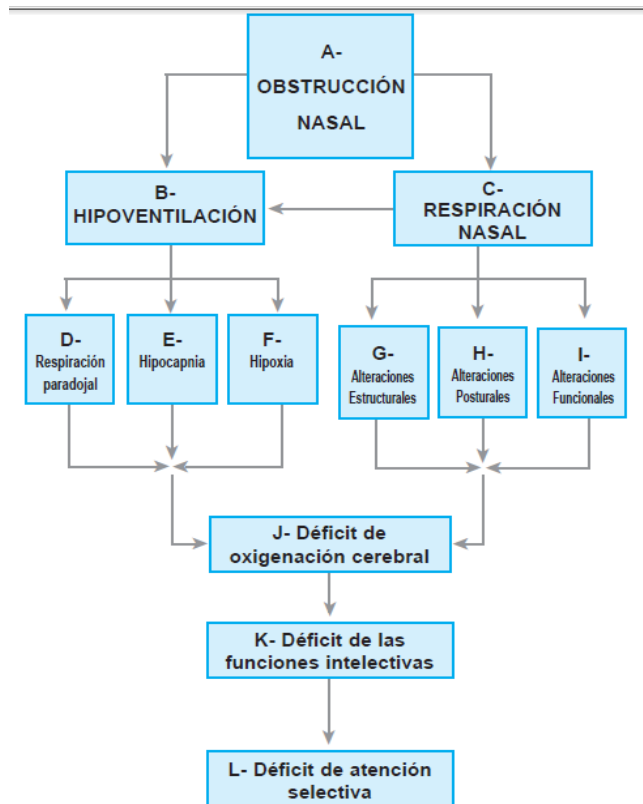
A- OBSTRUCCIÓN NASAL

B- HIPOVENTILACIÓN

C- RESPIRACIÓN NASAL

D- Respiración paradojal

E- Hipocapnia

F- Hipoxia

G- Alteraciones Estructurales

H- Alteraciones Posturales

I- Alteraciones Funcionales

J- Déficit de oxigenación cerebral

K- Déficit de las funciones intelectivas

L- Déficit de atención selectiva